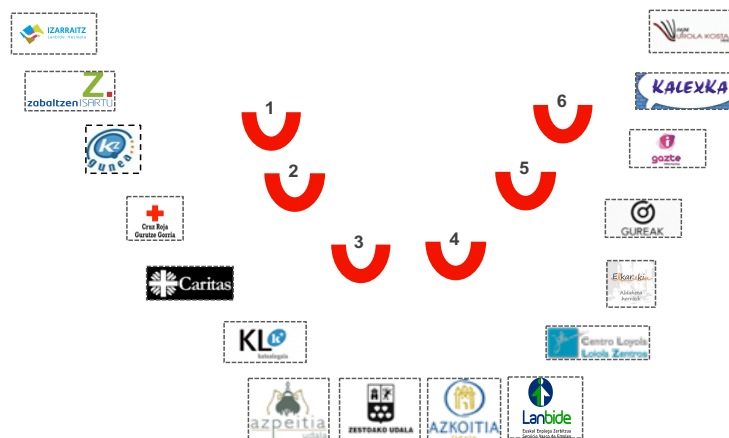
IZARRAITZ

zaboltzen ISARTU

gunea

Cruz Roja Gurutze Gorria

Caritas

KL kutxalogia

azpeitia udala

ZESTOAKO UDALA

AZKOITIA

Lanbide
Euskal Enplegu Zerbitzua
Servicio Vasco de Empleo

Centro Loyola Loiola Zentroa

Elkar-ki
Aldakiko Herrikik

GUREAK

gazte

KALEXKA

UROLA KOSTA

1

2

3

4

5

6